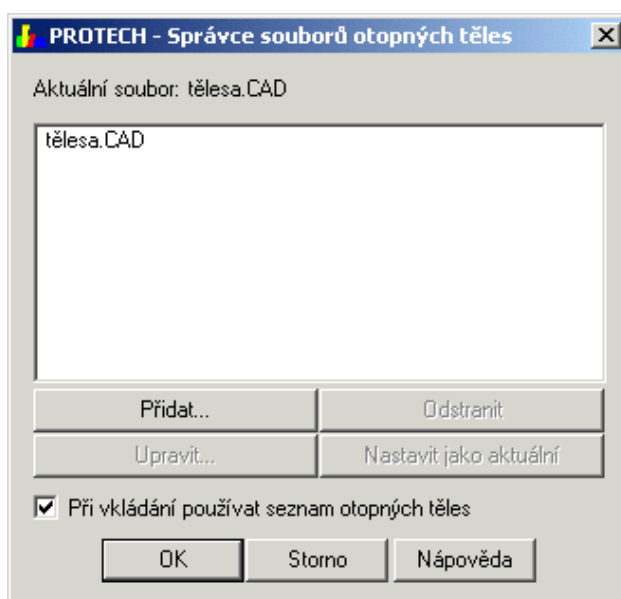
PROTECH - Správce souborů otopných těles

Aktuální soubor: tělesa.CAD

tělesa.CAD

Přidat...
Odstranit
Upravit...
Nastavit jako aktuální

Při vkládání používat seznam otopných těles

OK
Storno
Nápověda